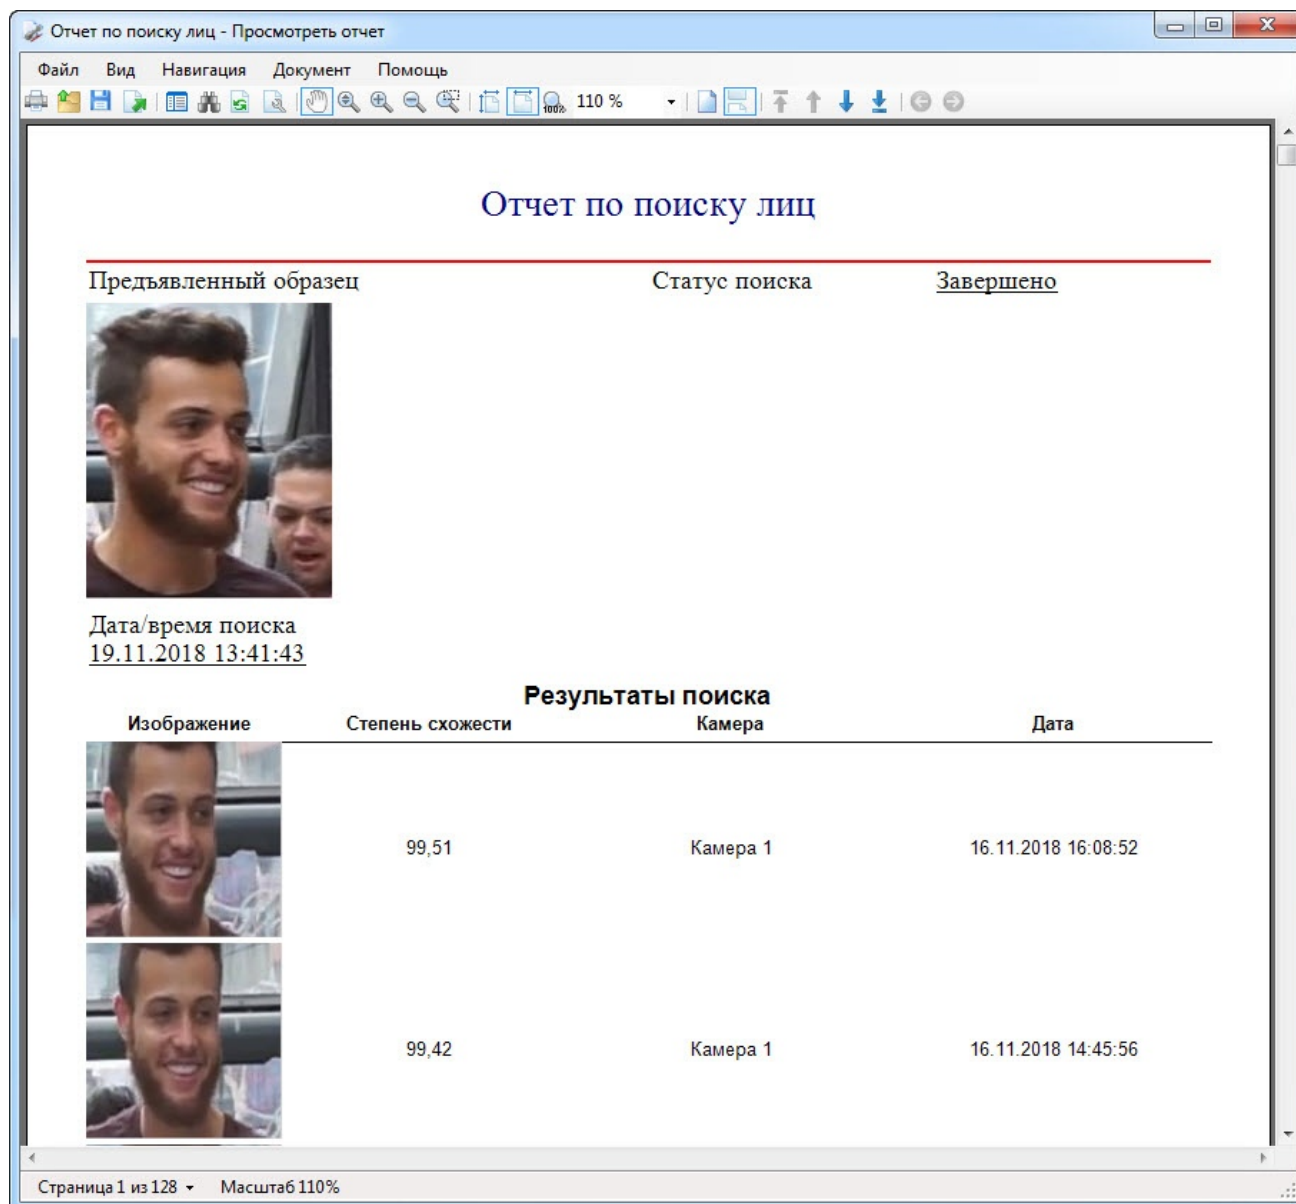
Отчет по поиску лиц - Просмотреть отчет

Файл Вид Навигация Документ Помощь

110 %

Отчет по поиску лиц

Предъявленный образец

Статус поиска

Завершено

Дата/время поиска
19.11.2018 13:41:43

Результаты поиска

| Изображение | Степень схожести | Камера | Дата |
|---|---|---|---|
| | 99,51 | Камера 1 | 16.11.2018 16:08:52 |
| | 99,42 | Камера 1 | 16.11.2018 14:45:56 |

Страница 1 из 128 Масштаб 110%